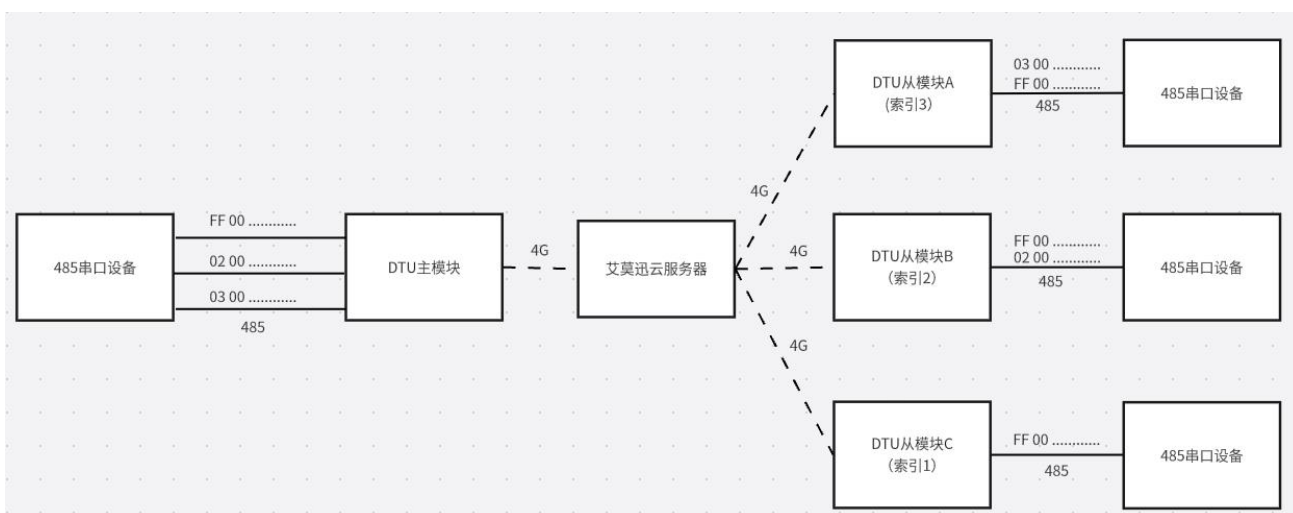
485串口设备

FF 00 ............
02 00 ............
03 00 ............
485

DTU主模块

4G

艾莫迅云服务器

4G

DTU从模块A
(索引3)

03 00 ............
FF 00 ............
485

485串口设备

4G

DTU从模块B
(索引2)

FF 00 ............
02 00 ............
485

485串口设备

4G

DTU从模块C
(索引1)

FF 00 ............
485

485串口设备